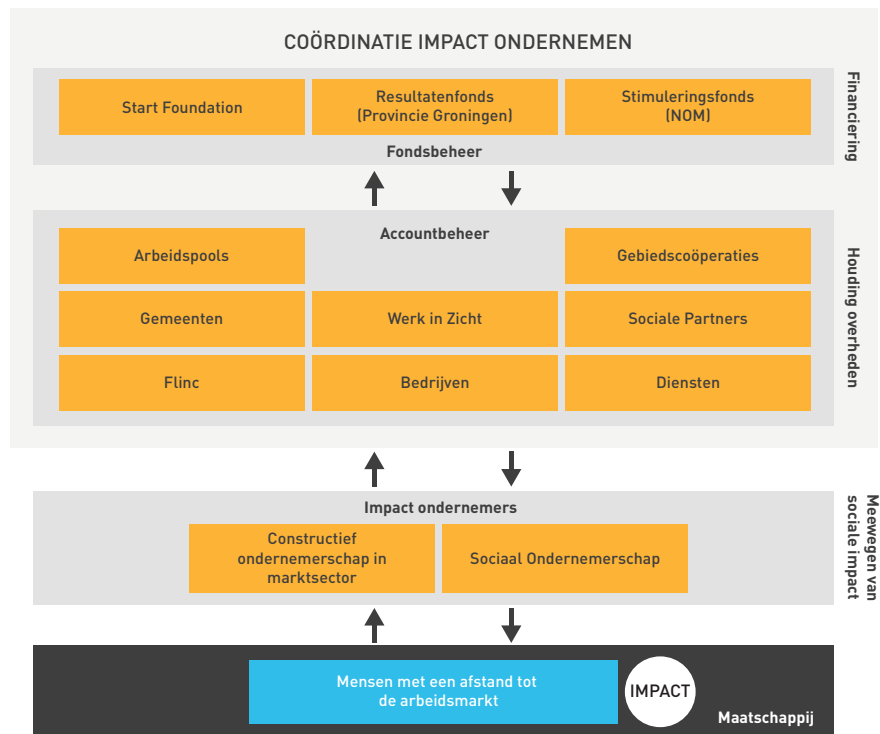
COÖRDINATIE IMPACT ONDERNEMEN

Start Foundation

Resultatenfonds (Provincie Groningen)

Stimuleringsfonds (NOM)

Fondsbeheer

Financiering

Accountbeheer

Arbeidspools

Gebiedscoöperaties

Gemeenten

Werk in Zicht

Sociale Partners

Flinc

Bedrijven

Diensten

Houding overheden

Impact ondernemers

Constructief ondernemerschap in marktsector

Sociaal Ondernemerschap

Meewegen van sociale impact

Mensen met een afstand tot de arbeidsmarkt

IMPACT

Maatschappij